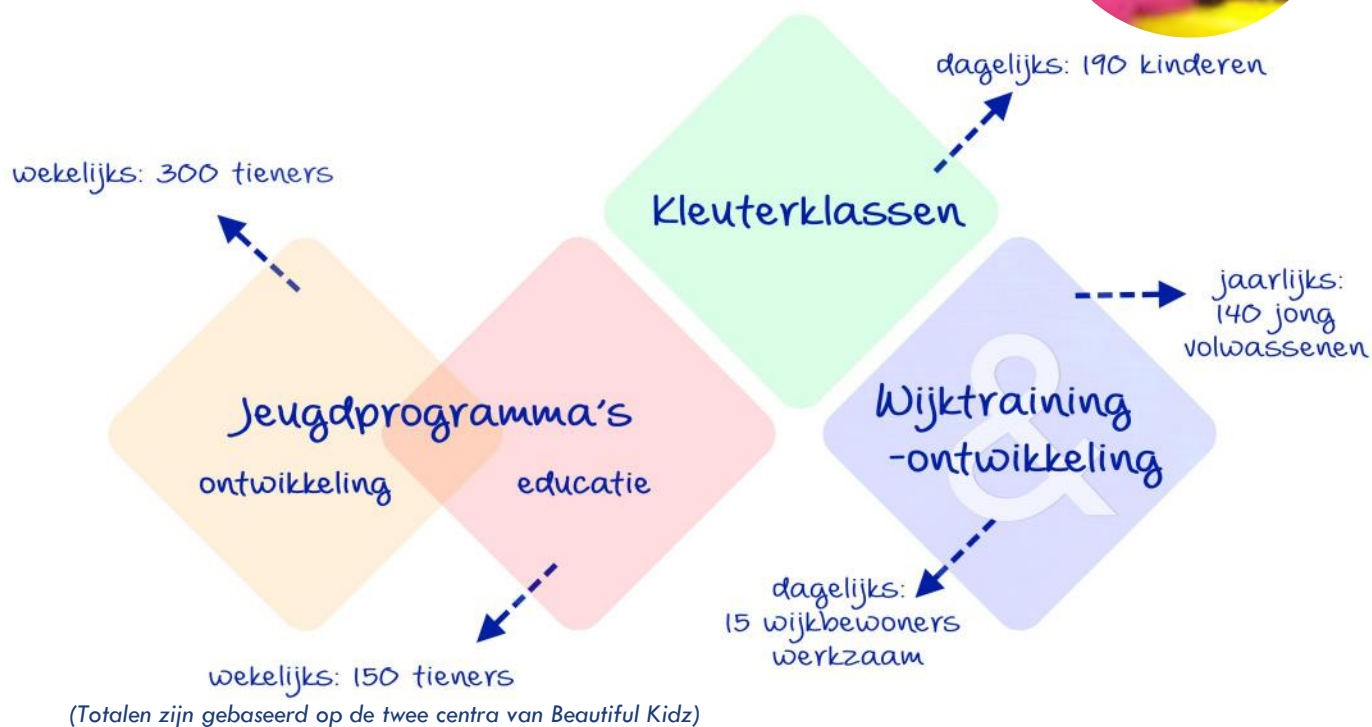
dagelijks: 190 kinderen

wekelijks: 300 tieners

Kleuterklassen

jaarlijks: 140 jong volwassenen

Jeugdprogramma's

ontwikkeling

educatie

Wijktraining & -ontwikkeling

dagelijks: 15 wijkbewoners werkzaam

wekelijks: 150 tieners

(Totalen zijn gebaseerd op de twee centra van Beautiful Kidz)